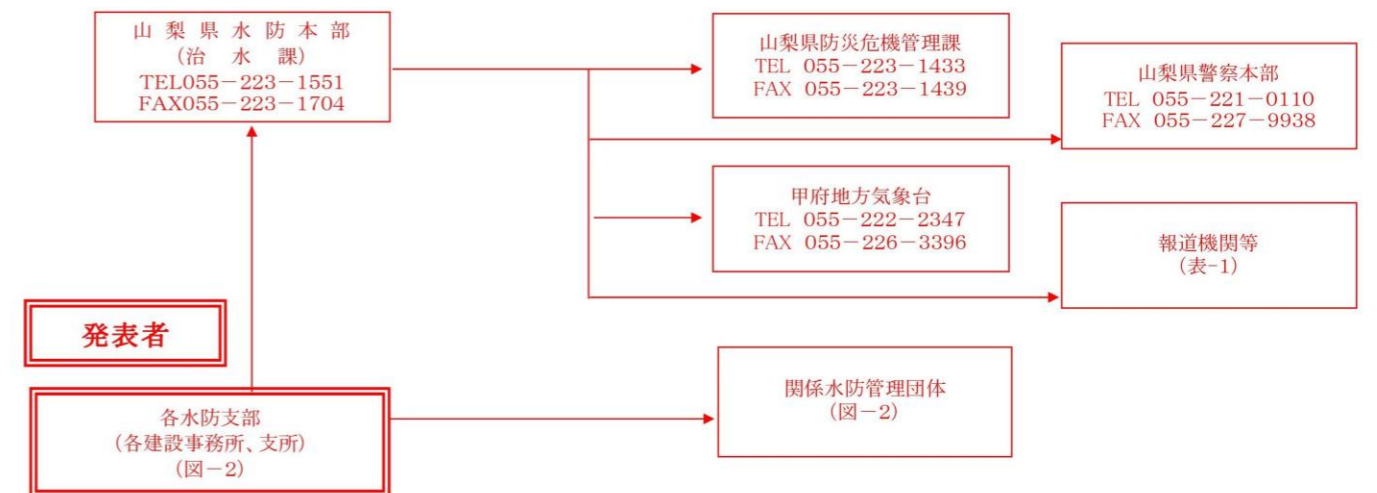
山梨県水防本部
(治水課)
TEL055－223－1551
FAX055－223－1704

山梨県防災危機管理課
TEL 055－223－1433
FAX 055－223－1439

山梨県警察本部
TEL 055－221－0110
FAX 055－227－9938

甲府地方気象台
TEL 055－222－2347
FAX 055－226－3396

報道機関等
(表-1)

発表者

各水防支部
(各建設事務所、支所)
(図－2)

関係水防管理団体
(図－2)